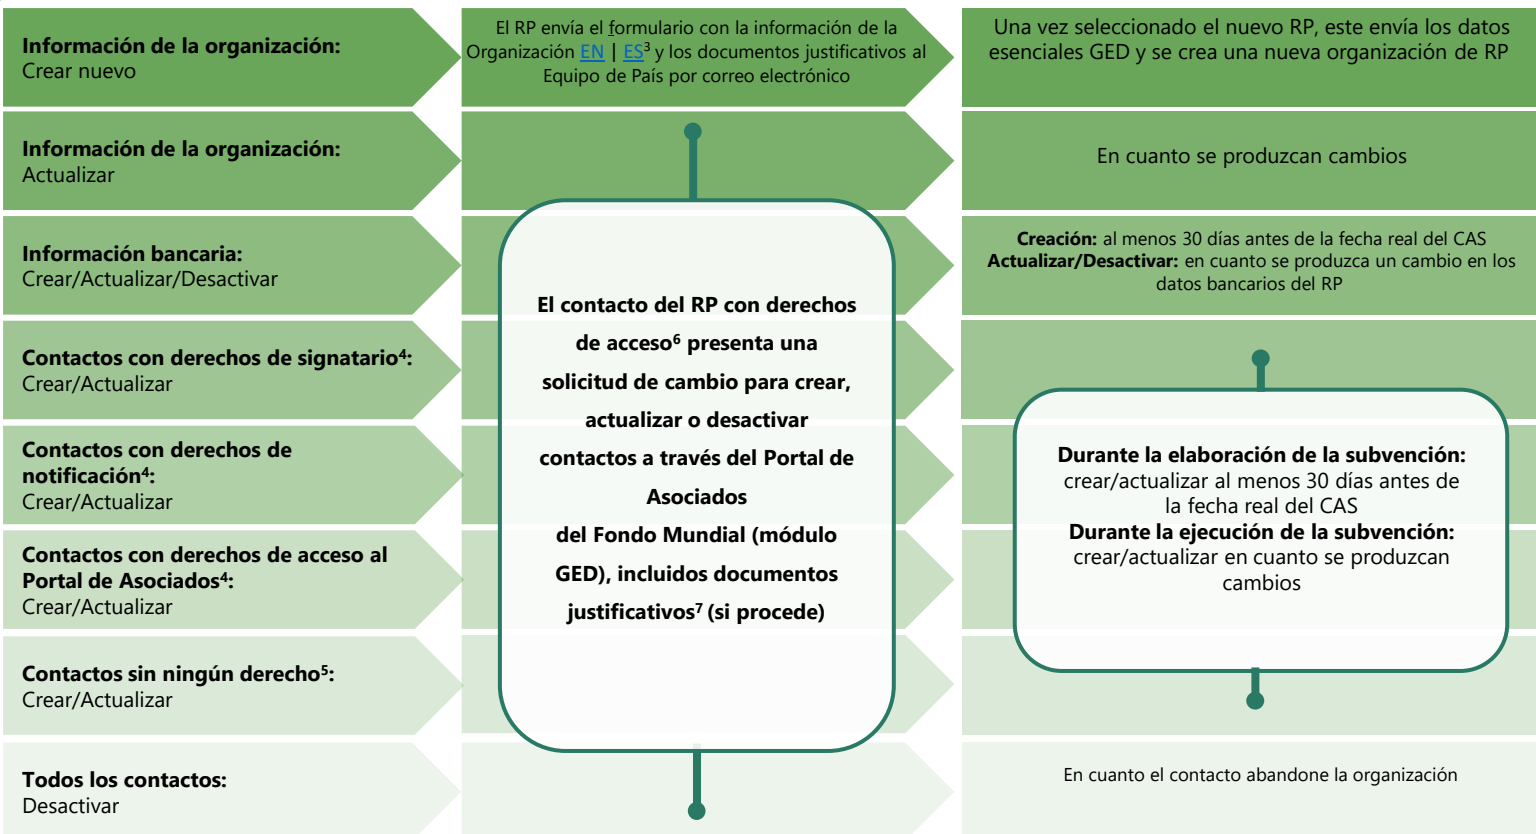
**Información de la organización:** Crear nuevo

El RP envía el formulario con la información de la Organización EN | ES$^3$ y los documentos justificativos al Equipo de País por correo electrónico

Una vez seleccionado el nuevo RP, este envía los datos esenciales GED y se crea una nueva organización de RP

**Información de la organización:** Actualizar

En cuanto se produzcan cambios

**Información bancaria:** Crear/Actualizar/Desactivar

**Creación:** al menos 30 días antes de la fecha real del CAS
**Actualizar/Desactivar:** en cuanto se produzca un cambio en los datos bancarios del RP

**Contactos con derechos de signatario$^4$:** Crear/Actualizar

**Contactos con derechos de notificación$^4$:** Crear/Actualizar

**Contactos con derechos de acceso al Portal de Asociados$^4$:** Crear/Actualizar

**Contactos sin ningún derecho$^5$:** Crear/Actualizar

**El contacto del RP con derechos de acceso$^6$ presenta una solicitud de cambio para crear, actualizar o desactivar contactos a través del Portal de Asociados del Fondo Mundial (módulo GED), incluidos documentos justificativos$^7$ (si procede)**

**Durante la elaboración de la subvención:** crear/actualizar al menos 30 días antes de la fecha real del CAS
**Durante la ejecución de la subvención:** crear/actualizar en cuanto se produzcan cambios

**Todos los contactos:** Desactivar

En cuanto el contacto abandone la organización